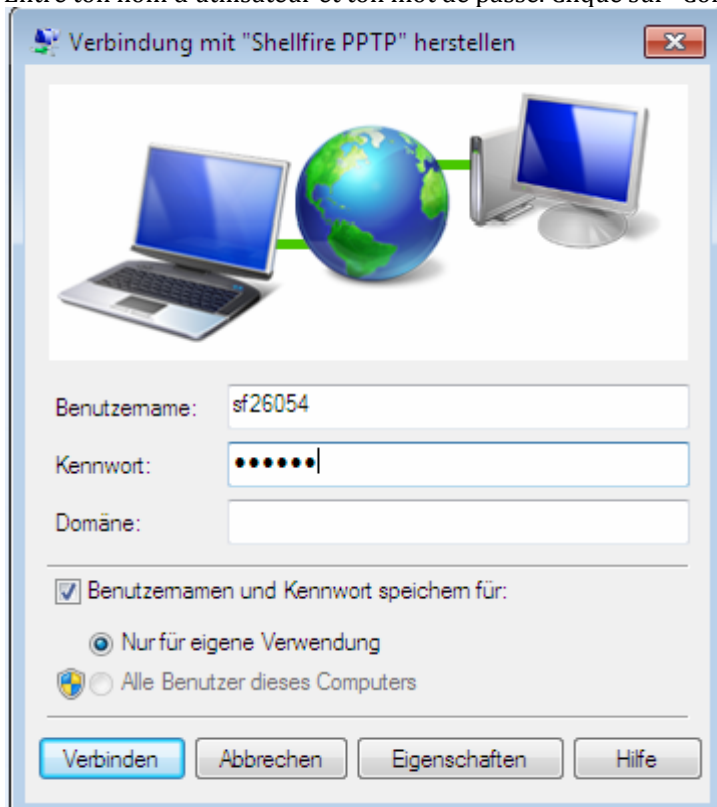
Entre ton nom d'utilisateur et ton mot de passe. Clique sur "Co

Verbindung mit "Shellfire PPTP" herstellen

Benutzername: sf26054

Kennwort: ••••••

Domäne:

Benutzernamen und Kennwort speichern für:

Nur für eigene Verwendung

Alle Benutzer dieses Computers

Verbinden Abbrechen Eigenschaften Hilfe